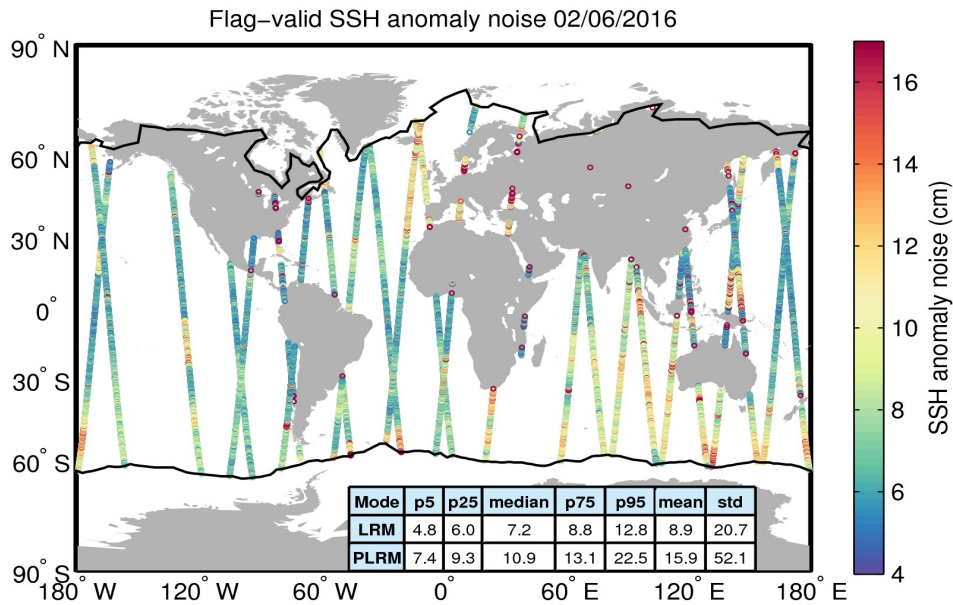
Flag−valid SSH anomaly noise 02/06/2016

90° N
60° N
30° N
0°
30° S
60° S
90° S

180° W 120° W 60° W 0° 60° E 120° E 180° E

| Mode | p5 | p25 | median | p75 | p95 | mean | std |
|---|---|---|---|---|---|---|---|
| LRM | 4.8 | 6.0 | 7.2 | 8.8 | 12.8 | 8.9 | 20.7 |
| PLRM | 7.4 | 9.3 | 10.9 | 13.1 | 22.5 | 15.9 | 52.1 |

16
14
12
10
8
6
4
SSH anomaly noise (cm)